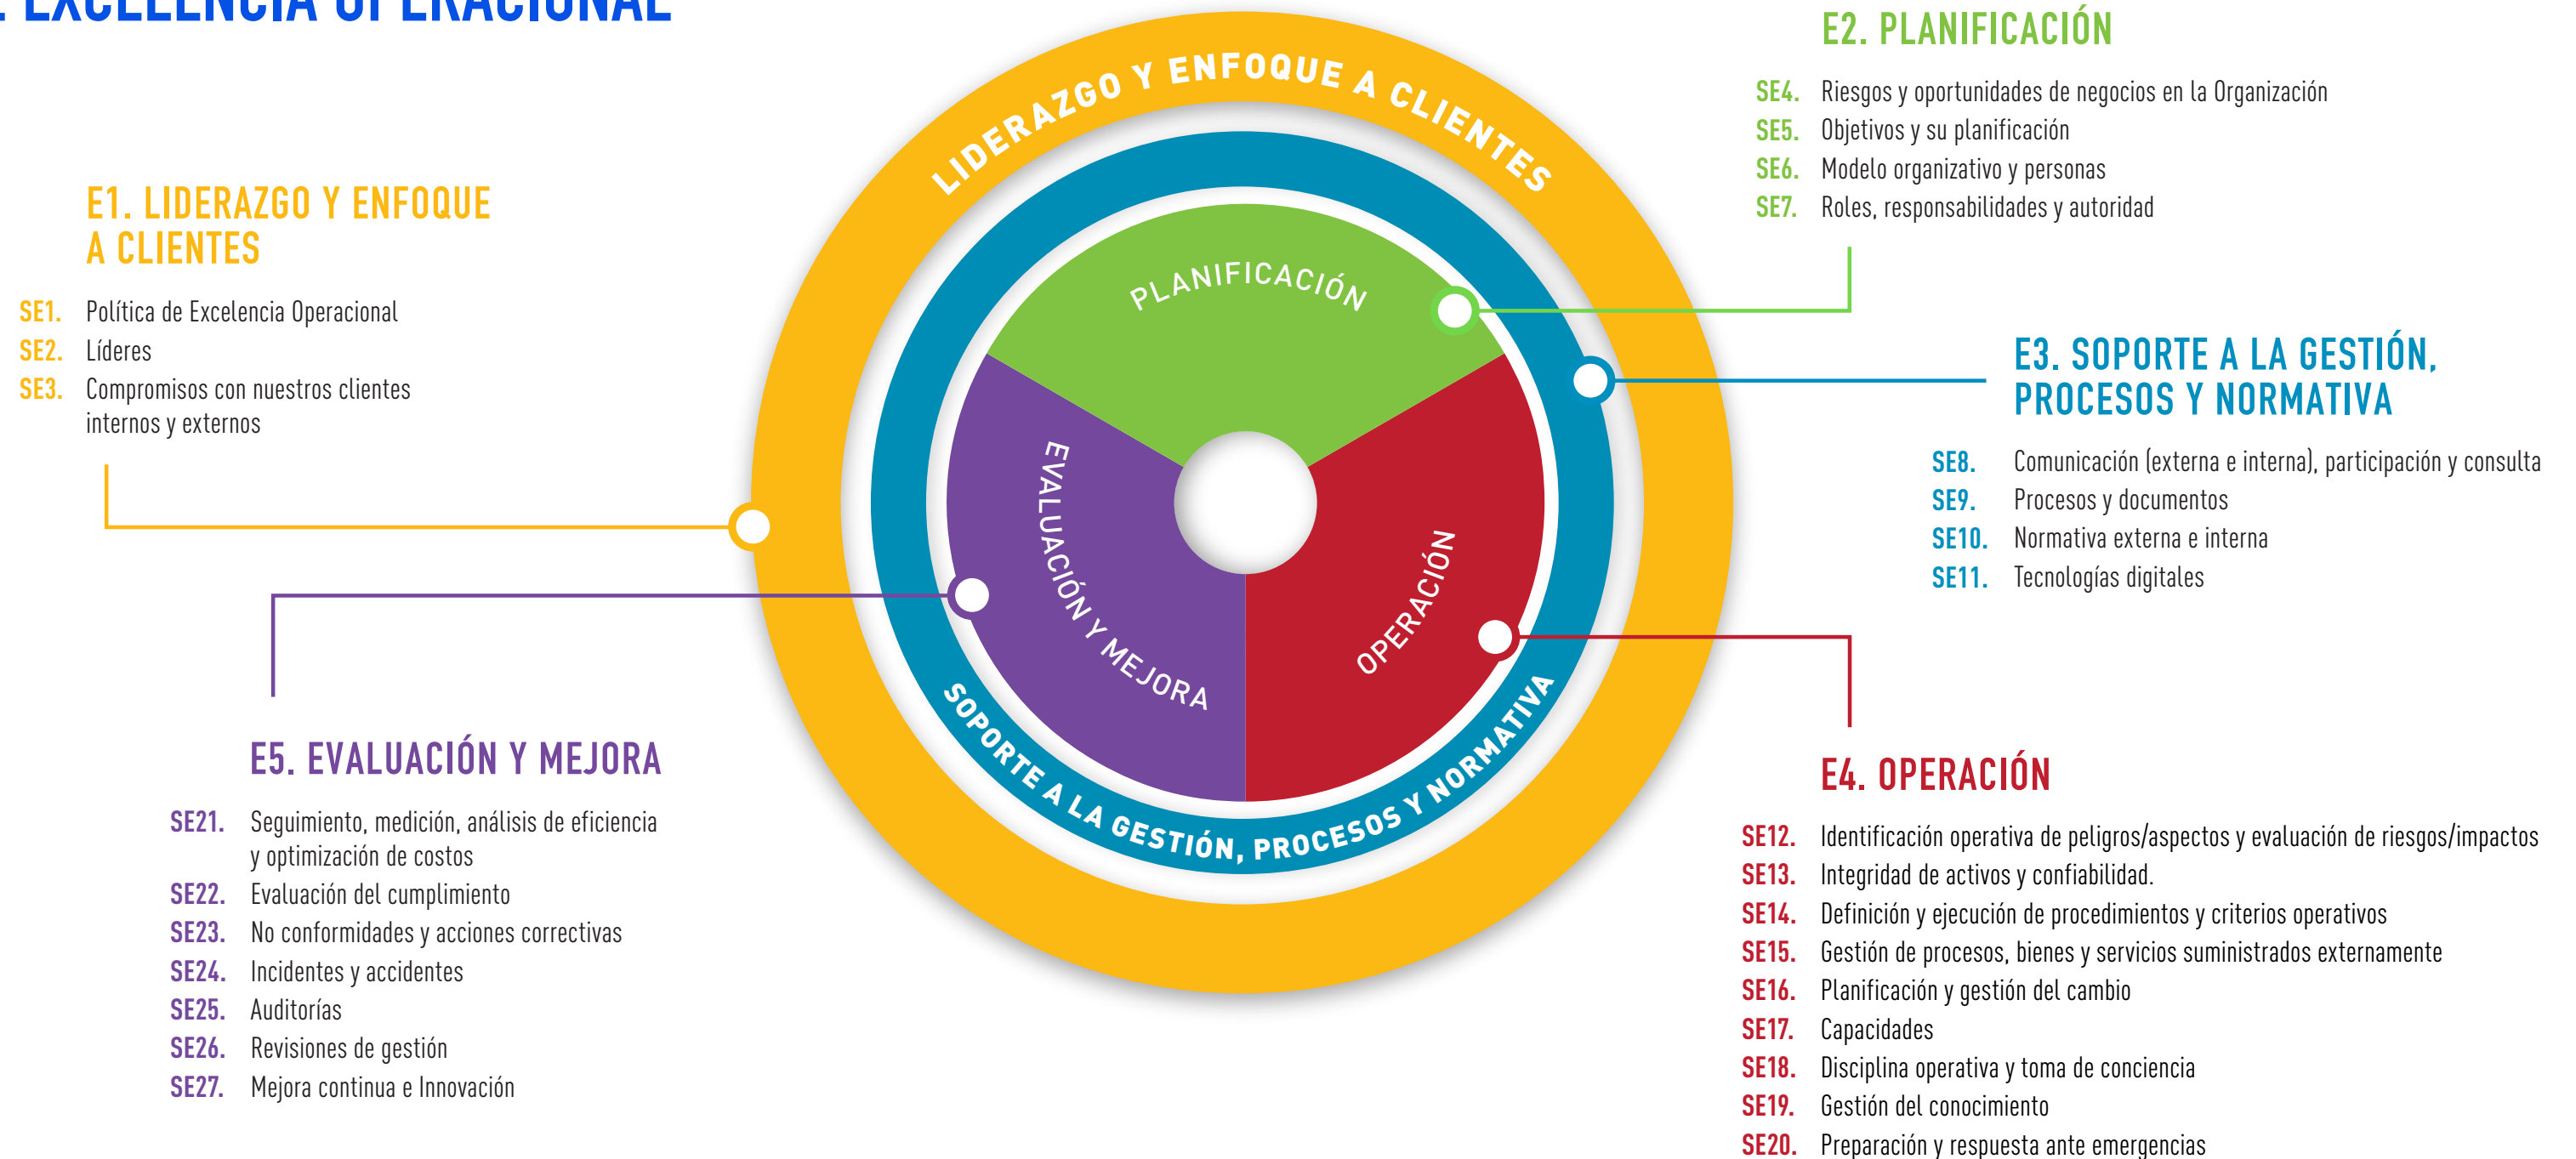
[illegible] EXCELENCIA OPERACIONAL

E1. LIDERAZGO Y ENFOQUE A CLIENTES

SE1. Política de Excelencia Operacional
SE2. Líderes
SE3. Compromisos con nuestros clientes internos y externos

LIDERAZGO Y ENFOQUE A CLIENTES

PLANIFICACIÓN

EVALUACIÓN Y MEJORA

OPERACIÓN

SOPORTE A LA GESTIÓN, PROCESOS Y NORMATIVA

E2. PLANIFICACIÓN

SE4. Riesgos y oportunidades de negocios en la Organización
SE5. Objetivos y su planificación
SE6. Modelo organizativo y personas
SE7. Roles, responsabilidades y autoridad

E3. SOPORTE A LA GESTIÓN, PROCESOS Y NORMATIVA

SE8. Comunicación (externa e interna), participación y consulta
SE9. Procesos y documentos
SE10. Normativa externa e interna
SE11. Tecnologías digitales

E5. EVALUACIÓN Y MEJORA

SE21. Seguimiento, medición, análisis de eficiencia y optimización de costos
SE22. Evaluación del cumplimiento
SE23. No conformidades y acciones correctivas
SE24. Incidentes y accidentes
SE25. Auditorías
SE26. Revisiones de gestión
SE27. Mejora continua e Innovación

E4. OPERACIÓN

SE12. Identificación operativa de peligros/aspectos y evaluación de riesgos/impactos
SE13. Integridad de activos y confiabilidad.
SE14. Definición y ejecución de procedimientos y criterios operativos
SE15. Gestión de procesos, bienes y servicios suministrados externamente
SE16. Planificación y gestión del cambio
SE17. Capacidades
SE18. Disciplina operativa y toma de conciencia
SE19. Gestión del conocimiento
SE20. Preparación y respuesta ante emergencias